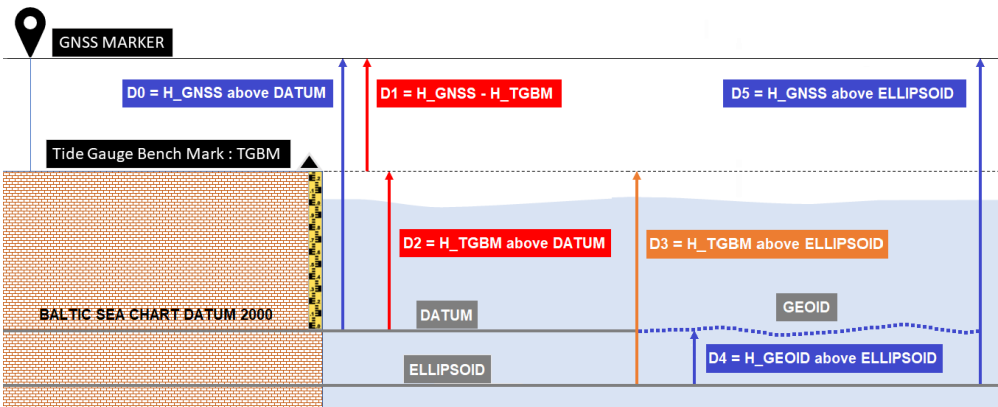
GNSS MARKER

D0 = H_GNSS above DATUM

D1 = H_GNSS - H_TGBM

D5 = H_GNSS above ELLIPSOID

Tide Gauge Bench Mark : TGBM

D2 = H_TGBM above DATUM

D3 = H_TGBM above ELLIPSOID

BALTIC SEA CHART DATUM 2000

DATUM

GEOID

D4 = H_GEOID above ELLIPSOID

ELLIPSOID